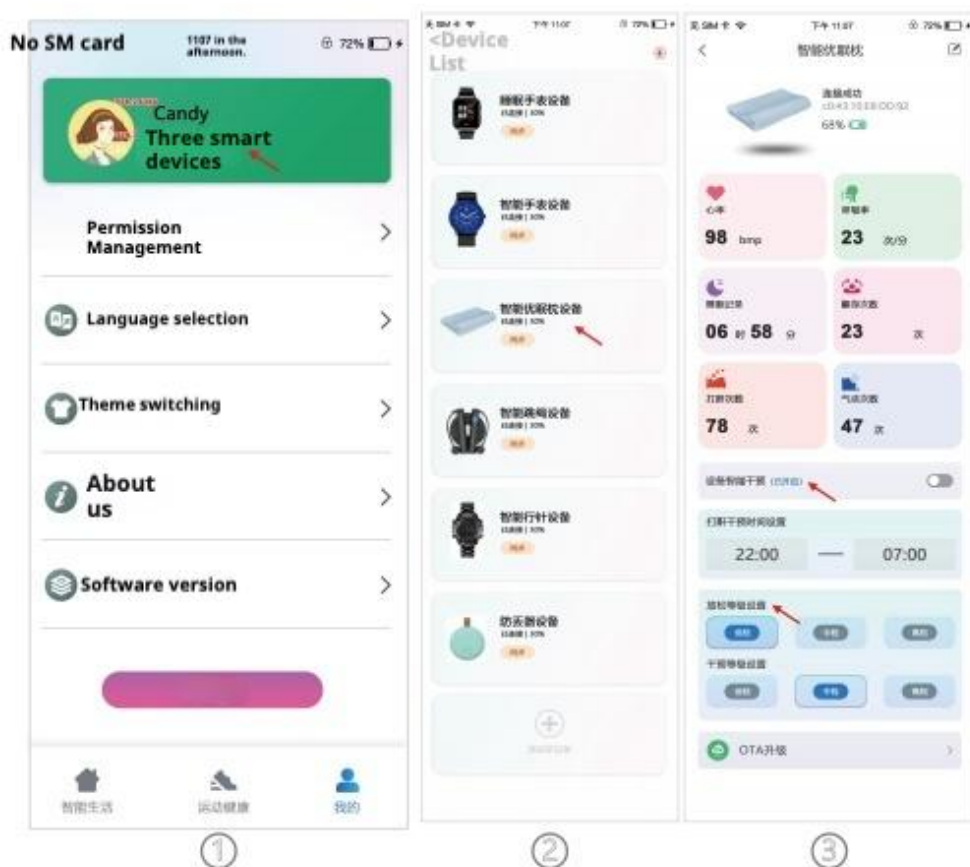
No SM card 1107 in the afternoon. 72%

Candy
Three smart devices

Permission Management >

Language selection >

Theme switching >

About us >

Software version >

智能生活 运动健康 我的

①

<Device List

睡眠手表设备

智能手表设备

智能优眠枕设备

智能跳绳设备

智能行针设备

防丢器设备

②

下午11:07 72%

< 智能优眠枕

连接成功

68%

心率
98 bmp

呼吸率
23 次/分

睡眠记录
06 时 58 分

翻身次数
23 次

打鼾次数
78 次

气动次数
47 次

设备智能干预 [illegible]

打鼾干预时间设置
22:00 — 07:00

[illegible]

干预等级设置

OTA升级 >

③